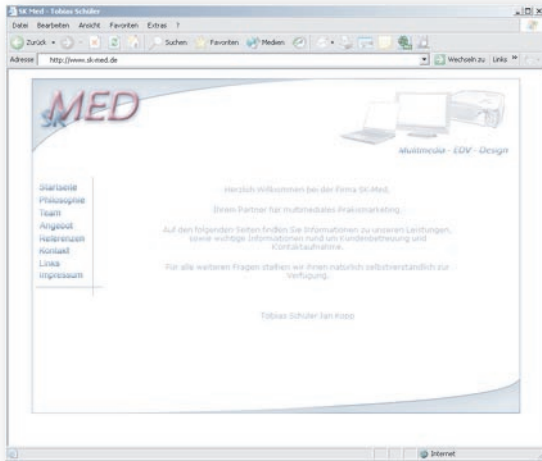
SK Med - Tobias Schüler

Datei Bearbeiten Ansicht Favoriten Extras ?

Zurück Suchen Favoriten Medien

Adresse http://www.sk-med.de

Wechseln zu Links »

SK MED

Multimedia - EDV - Design

Startseite
Philosophie
Team
Angebot
Referenzen
Kontakt
Links
Impressum

Herzlich Willkommen bei der Firma SK-Med.

Ihrem Partner für multimediales Praxismarketing.

Auf den folgenden Seiten finden Sie Informationen zu unseren Leistungen, sowie wichtige Informationen rund um Kundenbetreuung und Kontaktaufnahme.

Für alle weiteren Fragen stehen wir Ihnen natürlich selbstverständlich zur Verfügung.

Tobias Schüler Jan Kopp

Internet